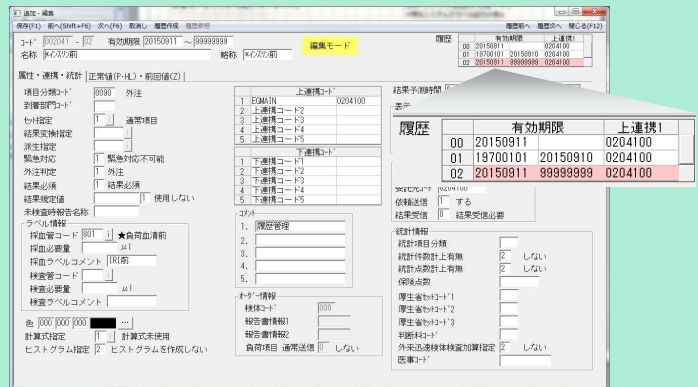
追加・編集

保存(F1) 前へ(Shift+F6) 次へ(F6) 取消し 履歴作成 履歴参照

履歴取へ 履歴次へ 閉じる(F12)

コード 002041 - 02 有効期限 20150911 ～ 99999999 編集モード

名称 ﾈｲﾝｽﾘﾝ前 略称 ﾈｲﾝｽﾘﾝ前

属性・連携・統計 正常値(P:HL)・前回値(Z)

項目分類コード 0090 外注
到着部門コード
セット指定 1 通常項目
結果変換指定
派生指定
緊急対応 1 緊急対応不可能
外注判定 1 外注
結果必須 1 結果必須
結果規定値 1 使用しない
未検査時報告名称

ラベル情報
採血管コード 001 ★負荷血清前
採血必要量 μl
採血ラベルコメント IRI前
検査管コード
検査必要量 μl
検査ラベルコメント

色 000 000 000 ...
計算式指定 1 計算式未使用
ヒストグラム指定 2 ヒストグラムを作成しない

| | 上連携コード | |
|---|---|---|
| 1 | EGMAIN | 0204100 |
| 2 | 上連携コード2 | |
| 3 | 上連携コード3 | |
| 4 | 上連携コード4 | |
| 5 | 上連携コード5 | |

| | 下連携コード |
|---|---|
| 1 | 下連携コード1 |
| 2 | 下連携コード2 |
| 3 | 下連携コード3 |
| 4 | 下連携コード4 |
| 5 | 下連携コード5 |

コメント
1. 履歴管理
2.
3.
4.
5.

オーダー情報
検体コード 000
報告書情報1
報告書情報2
負荷項目 通常送信 0 しない

結果予測時間
表示

履歴

| | 有効期限 | | 上連携1 |
|---|---|---|---|
| 00 | 20150911 | | 0204100 |
| 01 | 19700101 | 20150910 | 0204100 |
| 02 | 20150911 | 99999999 | 0204100 |

受託先コード 0204100
依頼送信 1 する
結果受信 0 結果受信必要

統計情報
統計項目分類
統計件数計上有無 2 しない
統計点数計上有無 2 しない
保険点数
厚生省ｾｯﾄｺｰﾄﾞ1
厚生省ｾｯﾄｺｰﾄﾞ2
厚生省ｾｯﾄｺｰﾄﾞ3
判断料コード
外来迅速検体検査加算指定 2 しない
医事コード